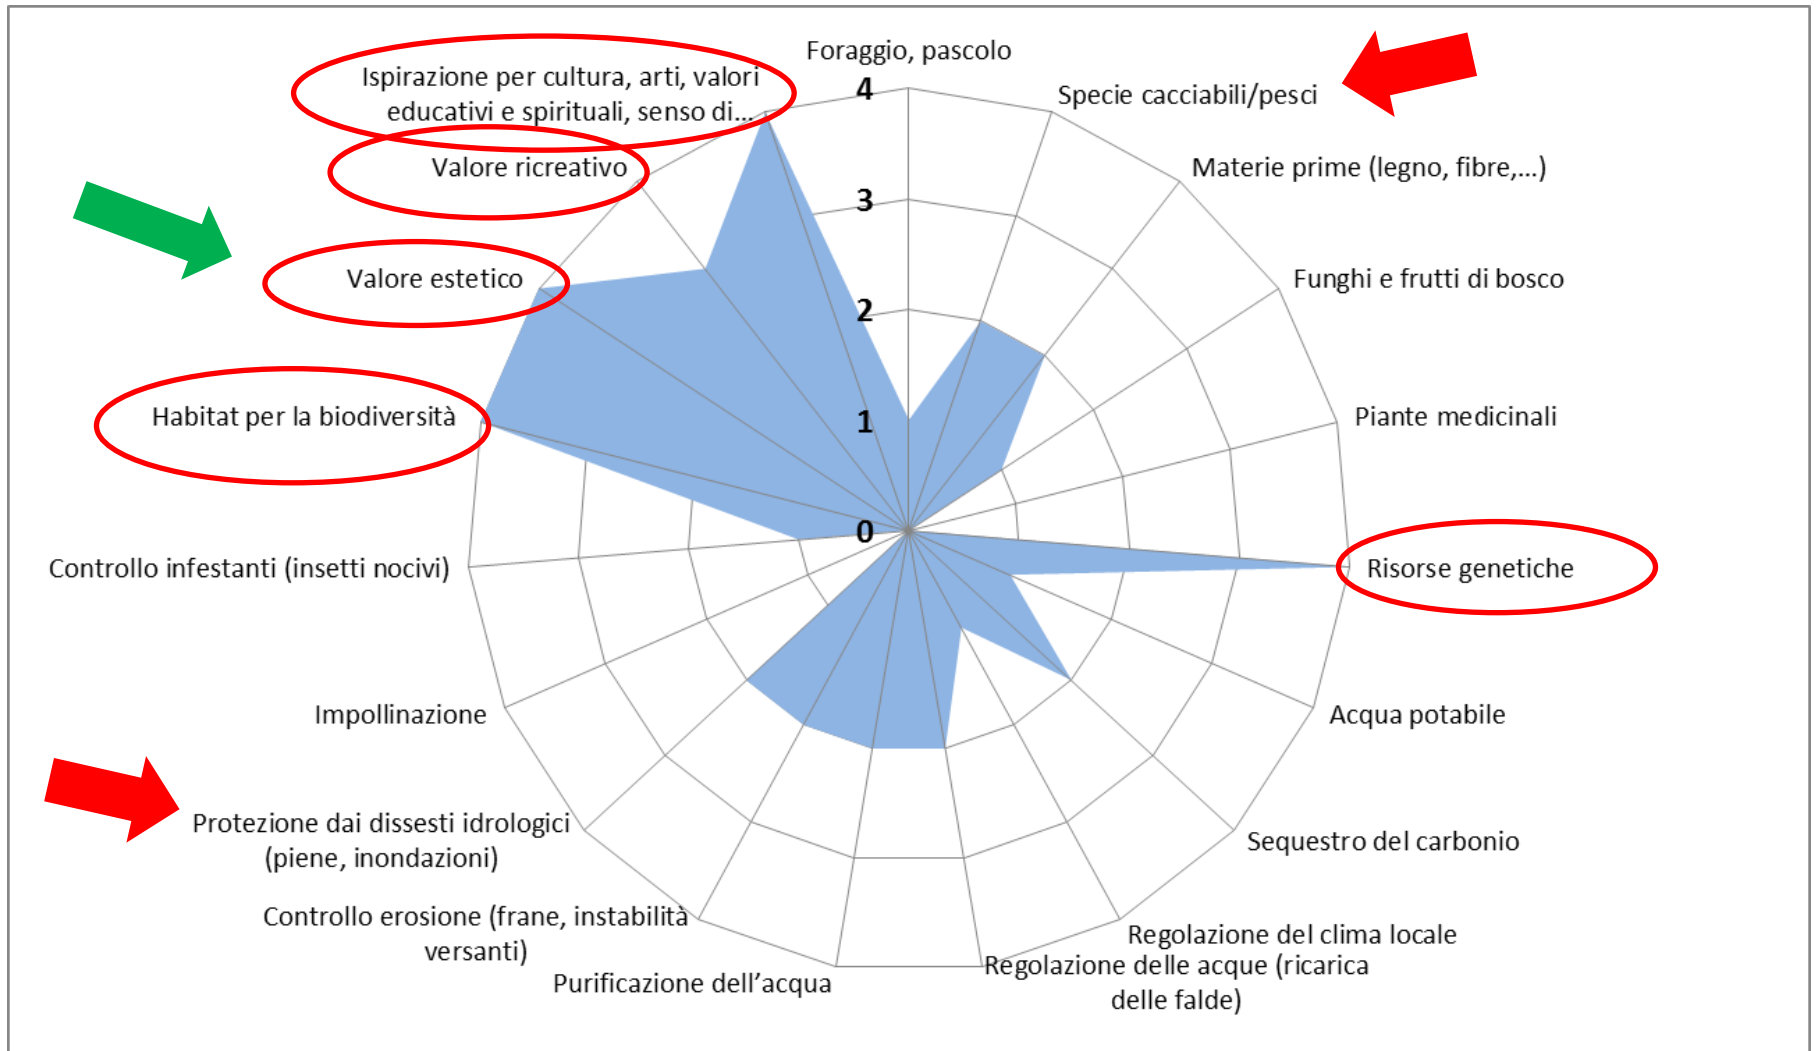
Foraggio, pascolo

Specie cacciabili/pesci

Materie prime (legno, fibre,...)

Funghi e frutti di bosco

Piante medicinali

Risorse genetiche

Acqua potabile

Sequestro del carbonio

Regolazione del clima locale

Regolazione delle acque (ricarica delle falde)

Purificazione dell'acqua

Controllo erosione (frane, instabilità versanti)

Protezione dai dissesti idrologici (piene, inondazioni)

Impollinazione

Controllo infestanti (insetti nocivi)

Habitat per la biodiversità

Valore estetico

Valore ricreativo

Ispirazione per cultura, arti, valori educativi e spirituali, senso di...

4

3

2

1

0